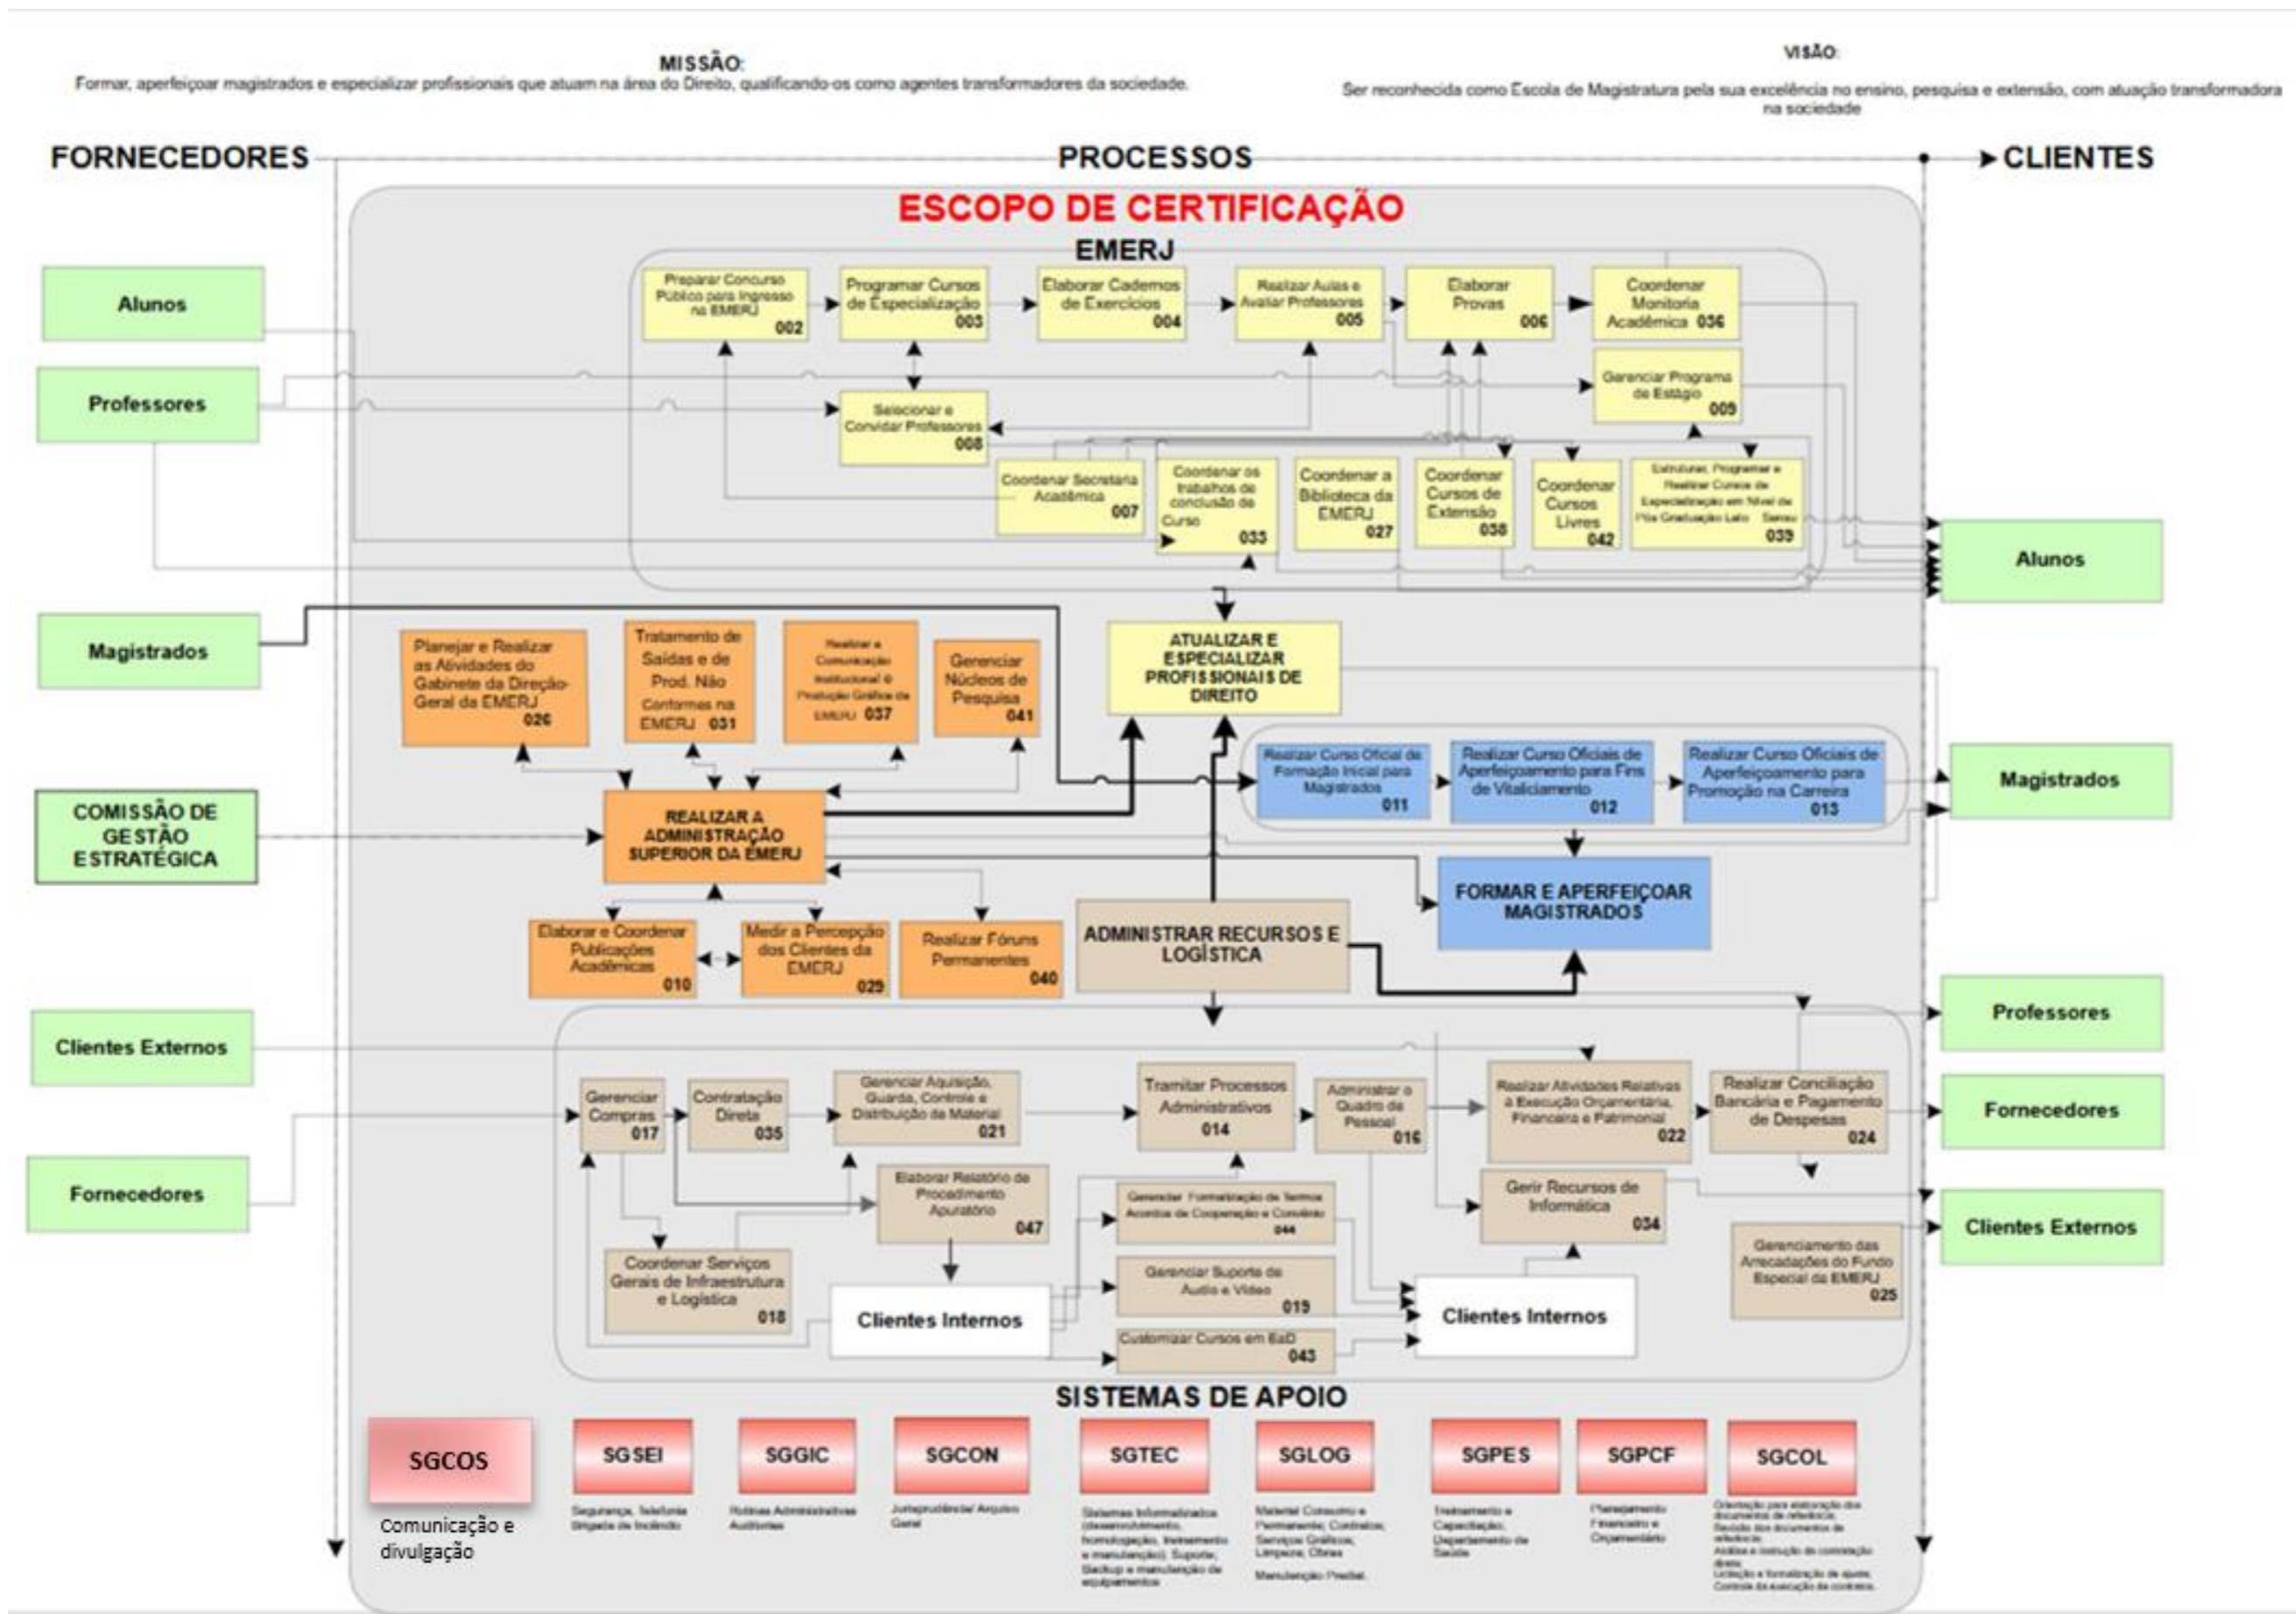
MISSÃO:
Formar, aperfeiçoar magistrados e especializar profissionais que atuam na área do Direito, qualificando-os como agentes transformadores da sociedade.

VISÃO:
Ser reconhecida como Escola de Magistratura pela sua excelência no ensino, pesquisa e extensão, com atuação transformadora na sociedade

FORNECEDORES
PROCESSOS
CLIENTES

ESCOPO DE CERTIFICAÇÃO
EMERJ

Alunos
Professores
Magistrados
COMISSÃO DE GESTÃO ESTRATÉGICA
Clientes Externos
Fornecedores

Preparar Concurso Público para Ingresso na EMERJ 002
Programar Cursos de Especialização 003
Elaborar Cadernos de Exercícios 004
Realizar Aulas e Avaliar Professores 005
Elaborar Provas 006
Coordenar Monitoria Acadêmica 036
Gerenciar Programa de Estágio 009
Selecionar e Convidar Professores 008
Coordenar Secretaria Acadêmica 007
Coordenar os trabalhos de conclusão de Curso 033
Coordenar a Biblioteca da EMERJ 027
Coordenar Cursos de Extensão 038
Coordenar Cursos Livres 042
Estruturar, Programar e Realizar Cursos de Especialização em Nível de Pós Graduação Lato Sensu 039

Planejar e Realizar as Atividades do Gabinete da Direção-Geral da EMERJ 026
Tratamento de Saídas e de Prod. Não Conformes na EMERJ 031
Realizar a Comunicação Institucional e Produção Gráfica da EMERJ 037
Gerenciar Núcleos de Pesquisa 041
ATUALIZAR E ESPECIALIZAR PROFISSIONAIS DE DIREITO
Realizar Curso Oficial de Formação Inicial para Magistrados 011
Realizar Curso Oficiais de Aperfeiçoamento para Fins de Vitaliciamento 012
Realizar Curso Oficiais de Aperfeiçoamento para Promoção na Carreira 013
REALIZAR A ADMINISTRAÇÃO SUPERIOR DA EMERJ
FORMAR E APERFEIÇOAR MAGISTRADOS
Elaborar e Coordenar Publicações Acadêmicas 010
Medir a Percepção dos Clientes da EMERJ 029
Realizar Fóruns Permanentes 040
ADMINISTRAR RECURSOS E LOGÍSTICA

Gerenciar Compras 017
Contratação Direta 035
Gerenciar Aquisição, Guarda, Controle e Distribuição de Material 021
Tramitar Processos Administrativos 014
Administrar o Quadro de Pessoal 016
Realizar Atividades Relativas à Execução Orçamentária, Financeira e Patrimonial 022
Realizar Conciliação Bancária e Pagamento de Despesas 024
Elaborar Relatório de Procedimento Apuratório 047
Gerenciar Formalização de Termos Acordos de Cooperação e Convênio 044
Gerir Recursos de Informática 034
Coordenar Serviços Gerais de Infraestrutura e Logística 018
Clientes Internos
Gerenciar Suporte de Áudio e Vídeo 019
Customizar Cursos em EaD 043
Clientes Internos
Gerenciamento das Arrecadações do Fundo Especial da EMERJ 025

Alunos
Magistrados
Professores
Fornecedores
Clientes Externos

SISTEMAS DE APOIO
SGCOS
Comunicação e divulgação
SGSEI
Segurança, Telefonia Brigada de Incêndio
SGGIC
Rotinas Administrativas Auditorias
SGCON
Jurisprudência/ Arquivo Geral
SGTEC
Sistemas Informatizados (desenvolvimento, homologação, treinamento e manutenção); Suporte; Backup e manutenção de equipamentos
SGLOG
Material Consumo e Permanente; Contratos; Serviços Gráficos; Limpeza; Obras
Manutenção Predial
SGPES
Treinamento e Capacitação; Departamento de Saúde
SGPCF
Planejamento Financeiro e Orçamentário
SGCOL
Orientação para elaboração dos documentos de referência; Revisão dos documentos de referência; Análise e instrução de contratação direta; Licitação e formalização de ajuste; Controle da execução de contratos